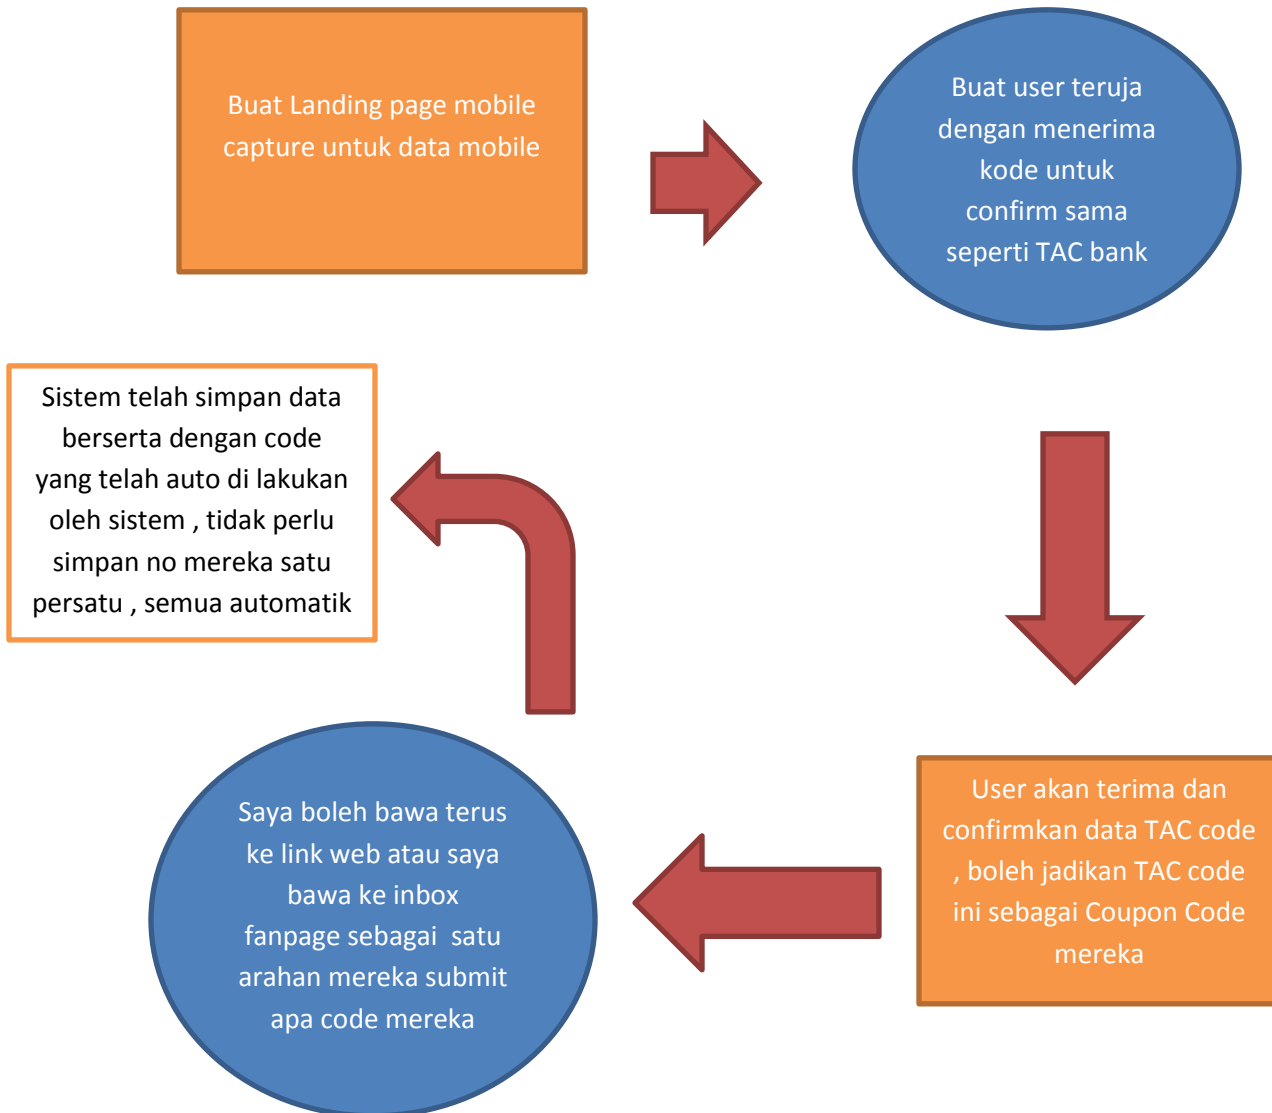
Buat Landing page mobile capture untuk data mobile

Buat user teruja dengan menerima kode untuk confirm sama seperti TAC bank

User akan terima dan confirmkan data TAC code , boleh jadikan TAC code ini sebagai Coupon Code mereka

Saya boleh bawa terus ke link web atau saya bawa ke inbox fanpage sebagai satu arahan mereka submit apa code mereka

Sistem telah simpan data berserta dengan code yang telah auto di lakukan oleh sistem , tidak perlu simpan no mereka satu persatu , semua automatik